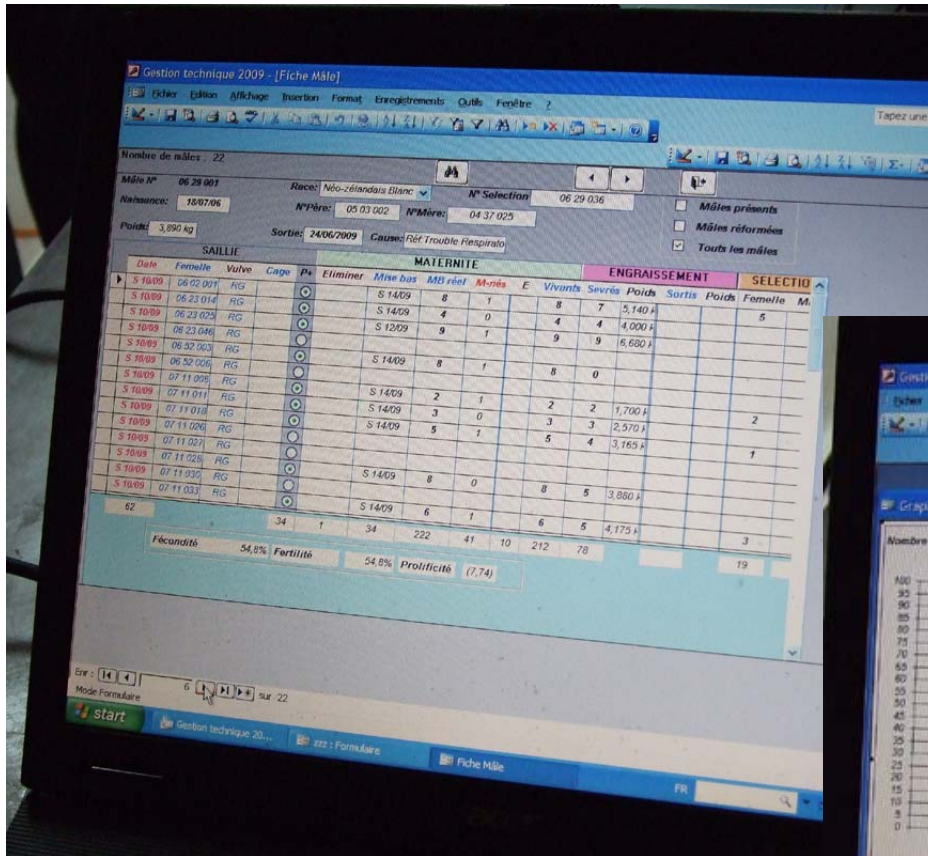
Gestion technique 2009 - [Fiche Mâle]

Fichier Edition Affichage Insertion Format Enregistrements Outils Fenêtre ?

Tapez une

Nombre de mâles : 22

Mâle N° 06 29 001
Naissance: 18/07/06
Poids: 3,890 kg

Race: Néo-zélandais Blanc
N°Père: 05 03 002
N°Mère: 04 37 025
Sortie: 24/06/2009
Cause: Réf Trouble Respirato
N° Sélection 06 29 036

Mâles présents
Mâles réformés
Touts les mâles

SAILLIE

MATERNITE

ENGRAISSEMENT

SELECTIO

| Date | Femelle | Vulve | Cage | P+ | Eliminer | Mise bas | MB réel | M-nés | E | Vivants | Sevrés | Poids | Sortis | Poids | Femelle | M |
|---|---|---|---|---|---|---|---|---|---|---|---|---|---|---|---|---|
| S 10/09 | 06 02 001 | RG | | | | S 14/09 | 8 | 1 | | 8 | 7 | 5,140 | | | 5 | |
| S 10/09 | 06 23 014 | RG | | | | S 14/09 | 4 | 0 | | 4 | 4 | 4,000 | | | | |
| S 10/09 | 06 23 025 | RG | | | | S 12/09 | 9 | 1 | | 9 | 9 | 6,680 | | | | |
| S 10/09 | 06 23 046 | RG | | | | | | | | | | | | | | |
| S 10/09 | 06 52 003 | RG | | | | S 14/09 | 8 | 1 | | 8 | 0 | | | | | |
| S 10/09 | 06 52 006 | RG | | | | | | | | | | | | | | |
| S 10/09 | 07 11 005 | RG | | | | S 14/09 | 2 | 1 | | 2 | 2 | 1,700 | | | 2 | |
| S 10/09 | 07 11 011 | RG | | | | S 14/09 | 3 | 0 | | 3 | 3 | 2,570 | | | | |
| S 10/09 | 07 11 018 | RG | | | | S 14/09 | 5 | 1 | | 5 | 4 | 3,165 | | | 1 | |
| S 10/09 | 07 11 026 | RG | | | | | | | | | | | | | | |
| S 10/09 | 07 11 027 | RG | | | | S 14/09 | 8 | 0 | | 8 | 5 | 3,880 | | | | |
| S 10/09 | 07 11 028 | RG | | | | | | | | | | | | | | |
| S 10/09 | 07 11 030 | RG | | | | S 14/09 | 6 | 1 | | 6 | 5 | 4,175 | | | 3 | |
| S 10/09 | 07 11 033 | RG | | | | | | | | | | | | | | |
| 62 | | | 34 | 1 | | 34 | 222 | 41 | 10 | 212 | 78 | | | | 19 | |

Fécondité 54,8% Fertilité 54,8% Prolificité (7,74)

Enr : 6 sur 22
Mode Formulaire

start
Gestion technique 20...
zzz : Formulaire
Fiche Mâle
FR

Gesti
Fichier
Graph
Nombre
100 95 90 85 80 75 70 65 60 55 50 45 40 35 30 25 20 15 10 5 0